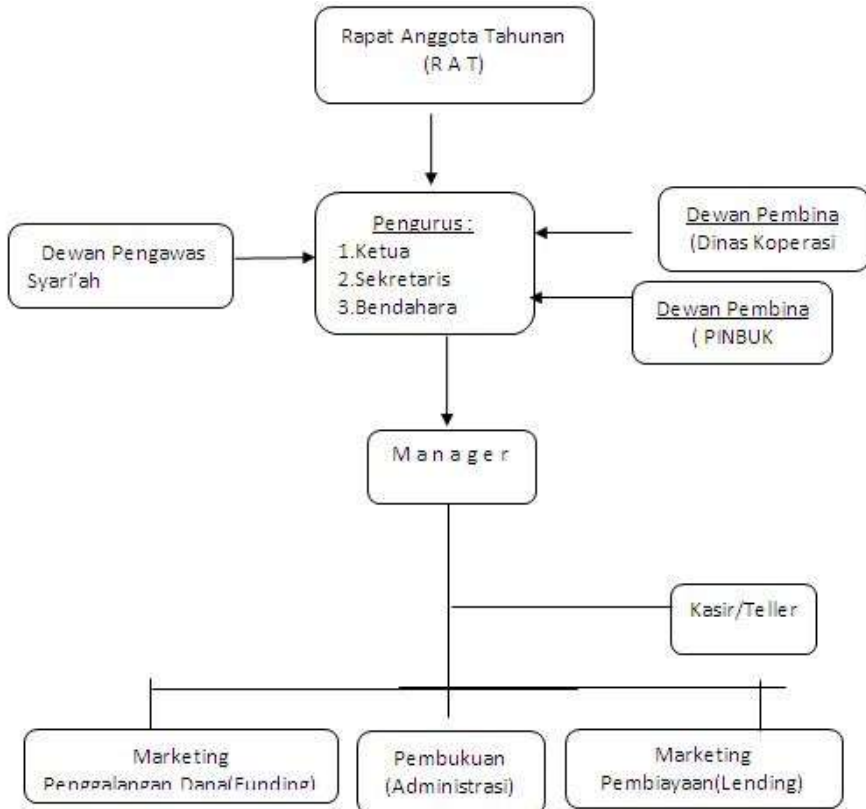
Rapat Anggota Tahunan
(R A T)

Dewan Pengawas Syari'ah

Pengurus :
1.Ketua
2.Sekretaris
3.Bendahara

Dewan Pembina
(Dinas Koperasi

Dewan Pembina
( PINBUK

M a n a g e r

Kasir/Teller

Marketing
Penggalangan Dana(Funding)

Pembukuan
(Administrasi)

Marketing
Pembiayaan(Lending)